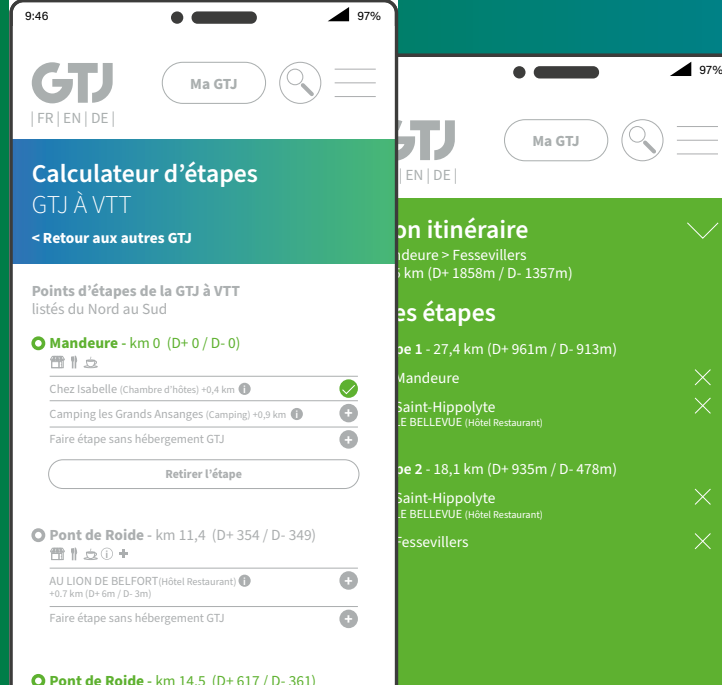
9:46

97%

GTJ

| FR | EN | DE |

Ma GTJ

Calculateur d'étapes

GTJ À VTT

< Retour aux autres GTJ

Points d'étapes de la GTJ à VTT

listés du Nord au Sud

Mandeure - km 0 (D+ 0 / D- 0)

Chez Isabelle (Chambre d'hôtes) +0,4 km

Camping les Grands Ansanges (Camping) +0,9 km

Faire étape sans hébergement GTJ

Retirer l'étape

Pont de Roide - km 11,4 (D+ 354 / D- 349)

AU LION DE BELFORT(Hôtel Restaurant)

+0.7 km (D+ 6m / D- 3m)

Faire étape sans hébergement GTJ

Pont de Roide - km 14,5 (D+ 617 / D- 361)

97%

GTJ

| EN | DE |

Ma GTJ

on itinéraire

ndeure > Fessevillers

km (D+ 1858m / D- 1357m)

es étapes

pe 1 - 27,4 km (D+ 961m / D- 913m)

Mandeure

Saint-Hippolyte

E BELLEVUE (Hôtel Restaurant)

pe 2 - 18,1 km (D+ 935m / D- 478m)

Saint-Hippolyte

E BELLEVUE (Hôtel Restaurant)

Fessevillers